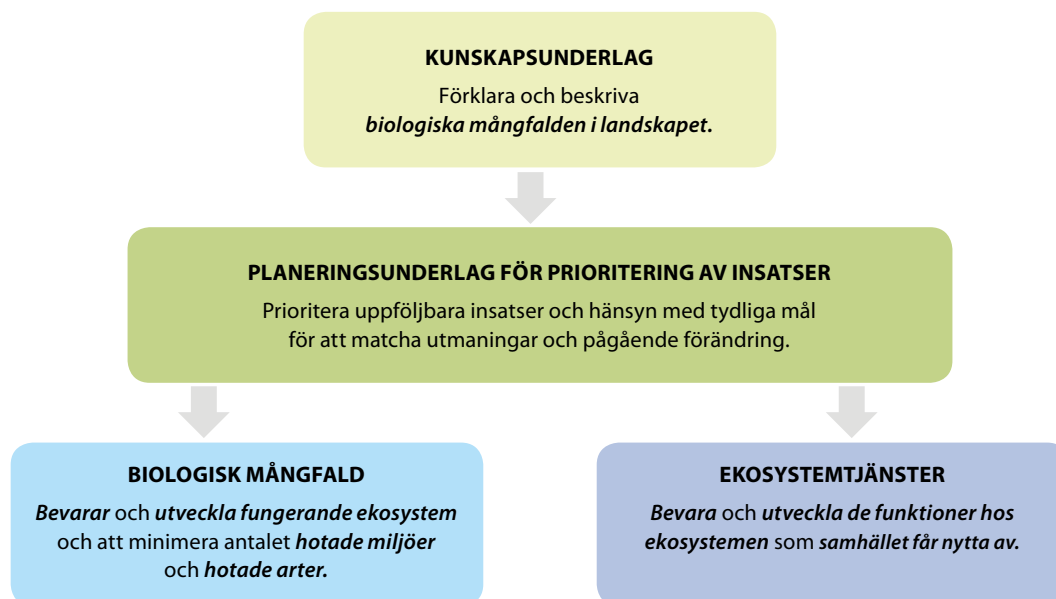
KUNSKAPSUNDERLAG

Förklara och beskriva *biologiska mångfalden i landskapet.*

PLANERINGSUNDERLAG FÖR PRIORITERING AV INSATSER

Prioritera uppföljbara insatser och hänsyn med tydliga mål för att matcha utmaningar och pågående förändring.

BIOLOGISK MÅNGFALD

*Bevarar* och *utveckla fungerande ekosystem* och att minimera antalet *hotade miljöer* och *hotade arter.*

EKOSYSTEMTJÄNSTER

*Bevara* och *utveckla de funktioner hos ekosystemen* som *samhället får nytta av.*